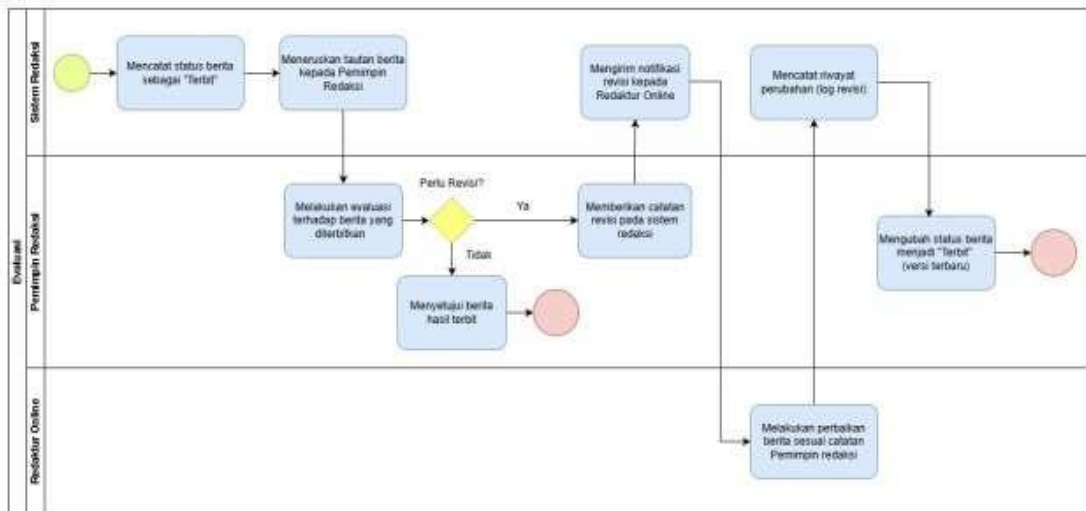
Evaluasi

Sistem Redaksi

Mencatat status berita sebagai "Terbit"

Meneruskan tautan berita kepada Pemimpin Redaksi

Mengirim notifikasi revisi kepada Redaktur Online

Mencatat riwayat perubahan (log revisi)

Pemimpin Redaksi

Melakukan evaluasi terhadap berita yang diterbitkan

Perlu Revisi?

Ya

Tidak

Memberikan catatan revisi pada sistem redaksi

Mengubah status berita menjadi "Terbit" (versi terbaru)

Menyetujui berita hasil terbit

Redaktur Online

Melakukan perbaikan berita sesuai catatan Pemimpin redaksi